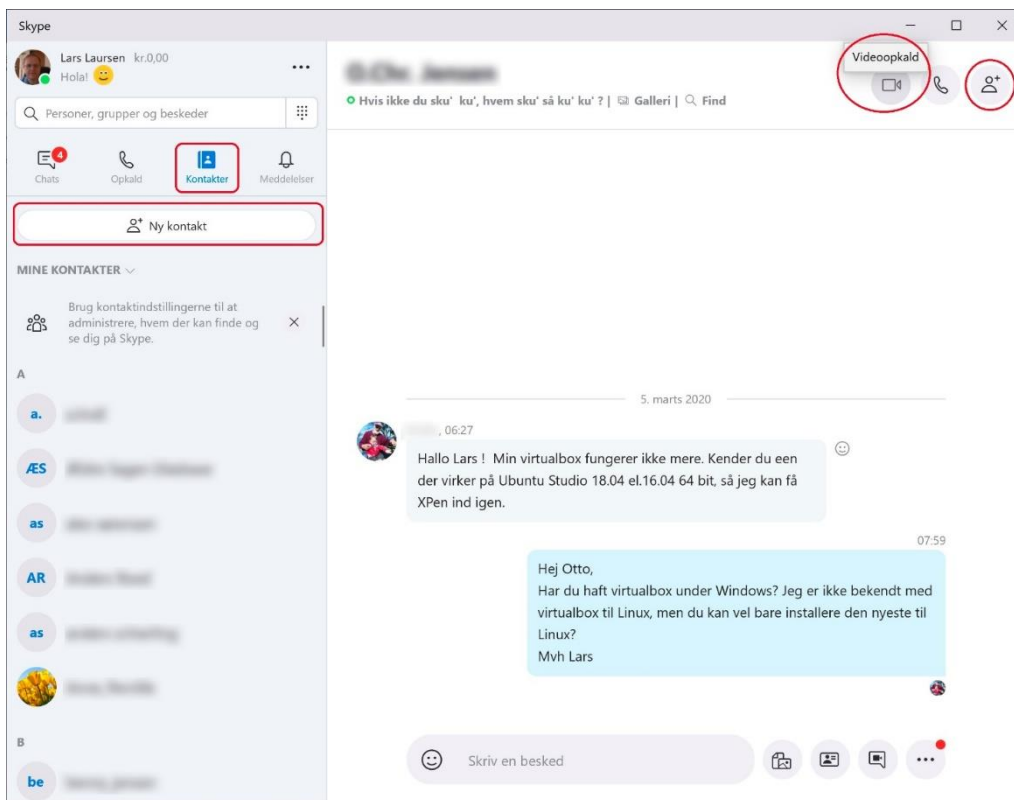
Skype

Lars Laursen kr.0,00
Hola!

Personer, grupper og beskeder

4
Chats
Opkald
Kontakter
Meddelelser

Ny kontakt

MINE KONTAKTER

Brug kontaktindstillingerne til at administrere, hvem der kan finde og se dig på Skype.

A
a. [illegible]
ÆS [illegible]
as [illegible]
AR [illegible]
as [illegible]
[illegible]
B
be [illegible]

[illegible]
Hvis ikke du sku' ku', hvem sku' så ku' ku' ? | Galleri | Find

Videoopkald

5. marts 2020

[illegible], 06:27
Hallo Lars ! Min virtualbox fungerer ikke mere. Kender du een der virker på Ubuntu Studio 18.04 el.16.04 64 bit, så jeg kan få XPen ind igen.

07:59
Hej Otto,
Har du haft virtualbox under Windows? Jeg er ikke bekendt med virtualbox til Linux, men du kan vel bare installere den nyeste til Linux?
Mvh Lars

Skriv en besked